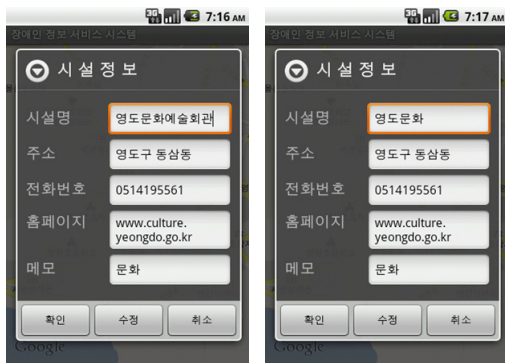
3G 7:16 AM

장애인 정보 서비스 시스템

시설정보

시설명 영도문화예술회관

주소 영도구 동삼동

전화번호 0514195561

홈페이지 www.culture.yeongdo.go.kr

메모 문화

확인 수정 취소

Google

3G 7:17 AM

장애인 정보 서비스 시스템

시설정보

시설명 영도문화

주소 영도구 동삼동

전화번호 0514195561

홈페이지 www.culture.yeongdo.go.kr

메모 문화

확인 수정 취소

Google